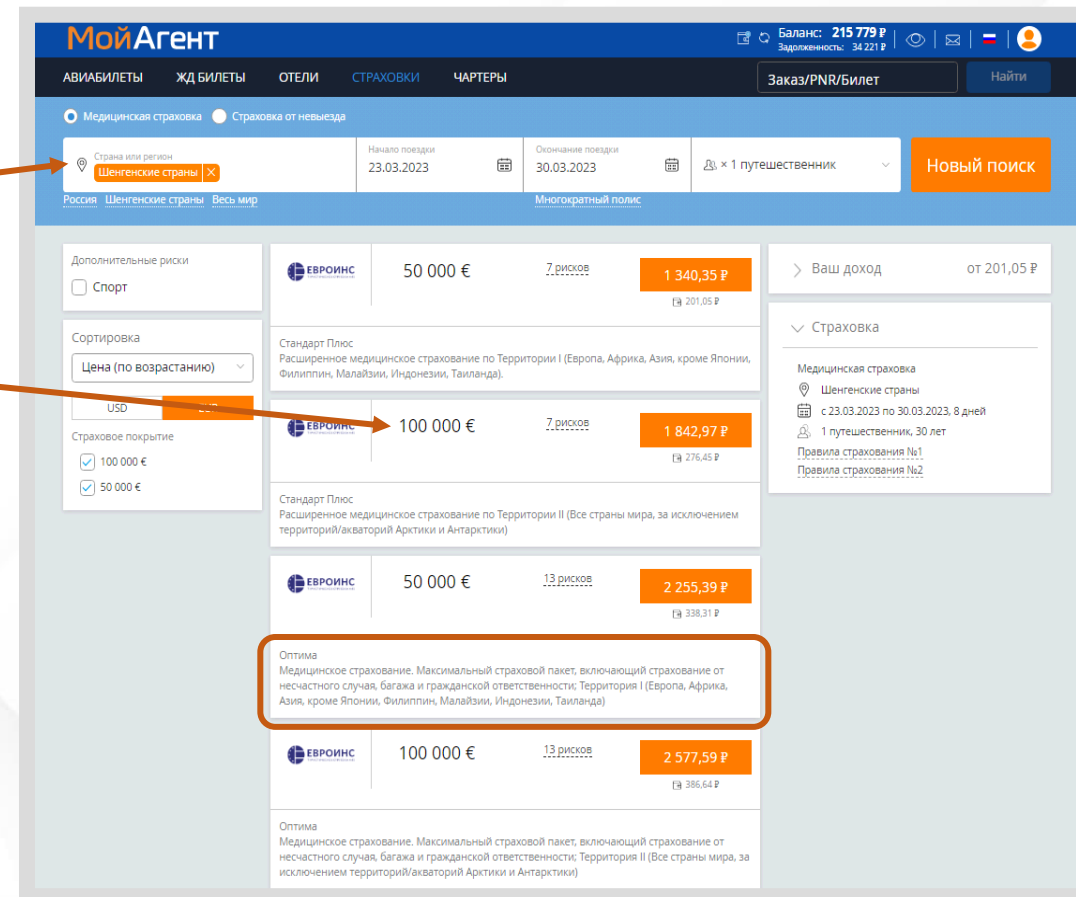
МойАгент

Баланс: 215 779 ₽
Задолженность: 34 221 ₽

АВИАБИЛЕТЫ ЖД БИЛЕТЫ ОТЕЛИ СТРАХОВКИ ЧАРТЕРЫ

Заказ/PNR/Билет
Найти

Медицинская страховка Страховка от невыезда

Страна или регион
Шенгенские страны

Начало поездки
23.03.2023

Окончание поездки
30.03.2023

× 1 путешественник

Новый поиск

Россия Шенгенские страны Весь мир

Многократный полис

Дополнительные риски
Спорт

Сортировка
Цена (по возрастанию)

USD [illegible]

Страховое покрытие
100 000 €
50 000 €

ЕВРОИНС
50 000 €
7 рисков
1 340,35 ₽
201,05 ₽

Стандарт Плюс
Расширенное медицинское страхование по Территории I (Европа, Африка, Азия, кроме Японии, Филиппин, Малайзии, Индонезии, Таиланда).

ЕВРОИНС
100 000 €
7 рисков
1 842,97 ₽
276,45 ₽

Стандарт Плюс
Расширенное медицинское страхование по Территории II (Все страны мира, за исключением территорий/акваторий Арктики и Антарктики)

ЕВРОИНС
50 000 €
13 рисков
2 255,39 ₽
338,31 ₽

Оптима
Медицинское страхование. Максимальный страховой пакет, включающий страхование от несчастного случая, багажа и гражданской ответственности; Территория I (Европа, Африка, Азия, кроме Японии, Филиппин, Малайзии, Индонезии, Таиланда)

ЕВРОИНС
100 000 €
13 рисков
2 577,59 ₽
386,64 ₽

Оптима
Медицинское страхование. Максимальный страховой пакет, включающий страхование от несчастного случая, багажа и гражданской ответственности; Территория II (Все страны мира, за исключением территорий/акваторий Арктики и Антарктики)

Ваш доход
от 201,05 ₽

Страховка
Медицинская страховка
Шенгенские страны
с 23.03.2023 по 30.03.2023, 8 дней
1 путешественник, 30 лет
Правила страхования №1
Правила страхования №2